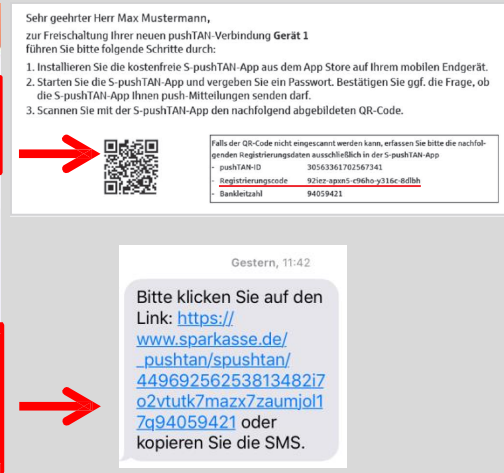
Sehr geehrter Herr Max Mustermann,

zur Freischaltung Ihrer neuen pushTAN-Verbindung **Gerät 1** führen Sie bitte folgende Schritte durch:

1. Installieren Sie die kostenfreie S-pushTAN-App aus dem App Store auf Ihrem mobilen Endgerät.
2. Starten Sie die S-pushTAN-App und vergeben Sie ein Passwort. Bestätigen Sie ggf. die Frage, ob die S-pushTAN-App Ihnen push-Mitteilungen senden darf.
3. Scannen Sie mit der S-pushTAN-App den nachfolgend abgebildeten QR-Code.

Falls der QR-Code nicht eingescannt werden kann, erfassen Sie bitte die nachfolgenden Registrierungsdaten ausschließlich in der S-pushTAN-App

| | |
|---|---|
| - pushTAN-ID | 30563361702567341 |
| - Registrierungscode | 92iez-apxn5-c96ho-y316c-8dlbh |
| - Bankleitzahl | 94059421 |

Gestern, 11:42

Bitte klicken Sie auf den Link: https://www.sparkasse.de/_pushtan/spushtan/44969256253813482i7o2vtutk7mazx7zaumjol17q94059421 oder kopieren Sie die SMS.